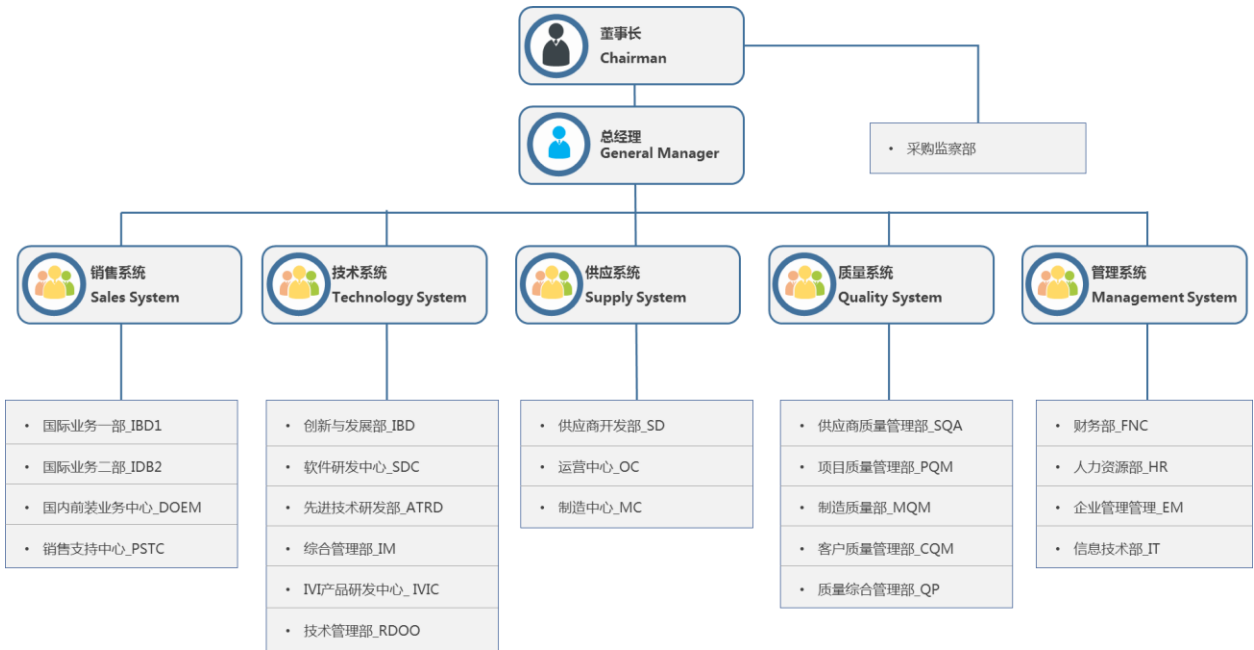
董事长
Chairman

总经理
General Manager

• 采购监察部

销售系统
Sales System

技术系统
Technology System

供应系统
Supply System

质量系统
Quality System

管理系统
Management System

• 国际业务一部_IBD1
• 国际业务二部_IDB2
• 国内前装业务中心_DOEM
• 销售支持中心_PSTC

• 创新与发展部_IBD
• 软件研发中心_SDC
• 先进技术研发部_ATRD
• 综合管理部_IM
• IVI产品研发中心_ IVIC
• 技术管理部_RDOO

• 供应商开发部_SD
• 运营中心_OC
• 制造中心_MC

• 供应商质量管理部_SQA
• 项目质量管理部_PQM
• 制造质量部_MQM
• 客户质量管理部_CQM
• 质量综合管理部_QP

• 财务部_FNC
• 人力资源部_HR
• 企业管理管理_EM
• 信息技术部_IT